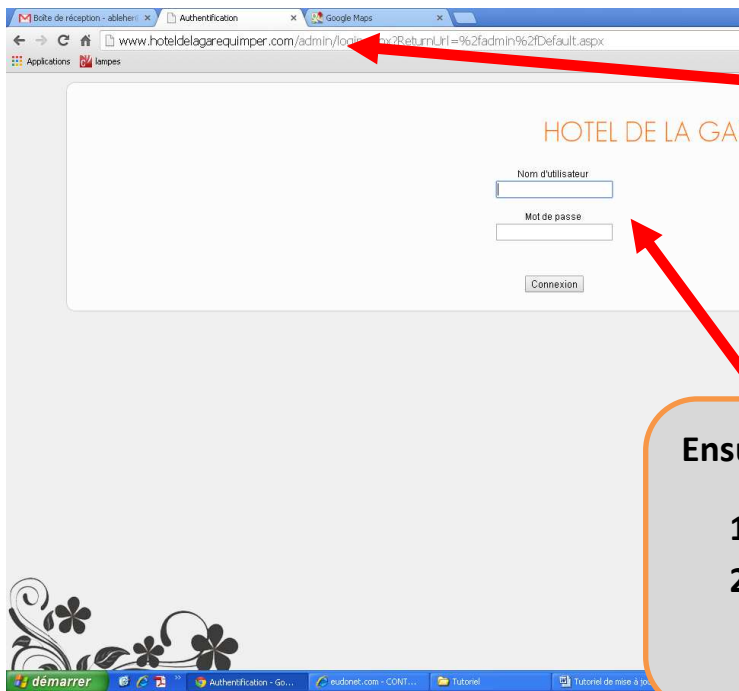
Boîte de réception - ableherd ×
Authentification ×
Google Maps ×

www.hoteldelagarequimper.com/admin/login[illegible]x?ReturnUrl=%2fadmin%2fDefault.aspx

Applications
lampes

HOTEL DE LA GA

Nom d'utilisateur

Mot de passe

Connexion

Ens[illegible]

1

2

démarrer
Authentification - Go...
eudonet.com - CONT...
Tutoriel
Tutoriel de mise à jo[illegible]